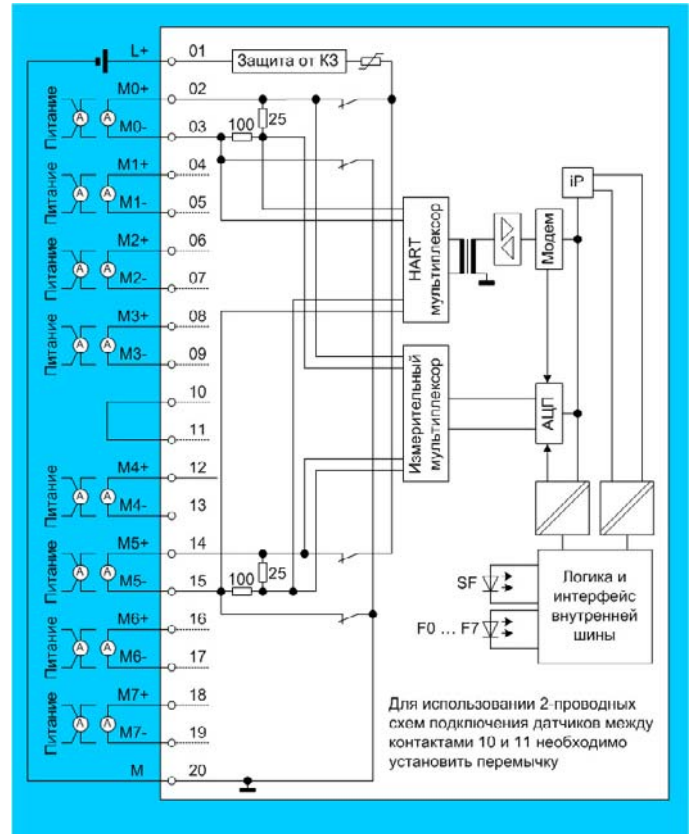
L+
01
Защита от КЗ
Питание
M0+
02
M0-
03
100
25
Питание
M1+
04
M1-
05
Питание
M2+
06
M2-
07
Питание
M3+
08
M3-
09
10
11
Питание
M4+
12
M4-
13
Питание
M5+
14
M5-
15
100
25
Питание
M6+
16
M6-
17
Питание
M7+
18
M7-
19
M
20
HART мультиплексор
Модем
iP
Измерительный мультиплексор
АЦП
SF
F0 ... F7
Логика и интерфейс внутренней шины

Для использовании 2-проводных схем подключения датчиков между контактами 10 и 11 необходимо установить перемычку